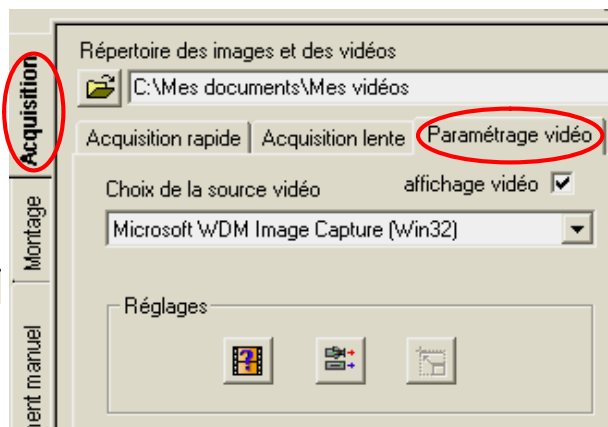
Acquisition

Montage

ment manuel

Répertoire des images et des vidéos

C:\Mes documents\Mes vidéos

Acquisition rapide | Acquisition lente | Paramétrage vidéo

Choix de la source vidéo

affichage vidéo

Microsoft WDM Image Capture (Win32)

Réglages